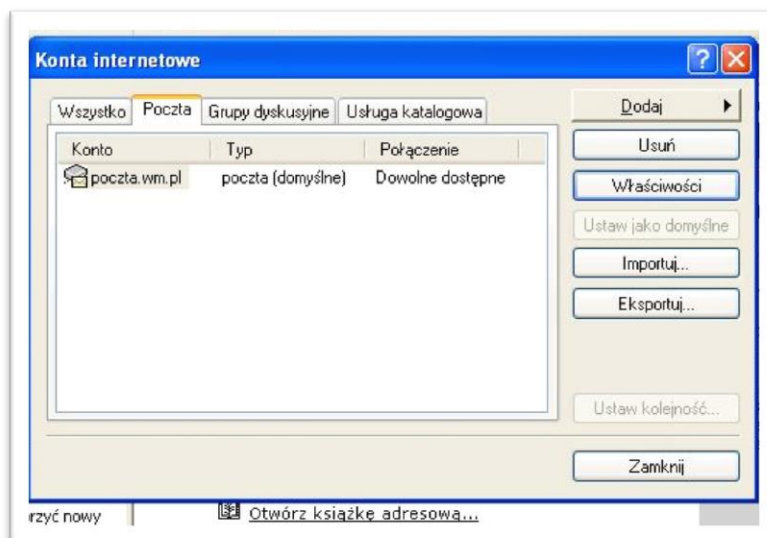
Konta internetowe

Wszystko | Poczta | Grupy dyskusyjne | Usługa katalogowa

| Konto | Typ | Połączenie |
|---|---|---|
| poczta.wm.pl | poczta (domyślne) | Dowolne dostępne |

Dodaj
Usuń
Właściwości
Ustaw jako domyślne
Importuj...
Eksportuj...
Ustaw kolejność...
Zamknij

rzyć nowy
Otwórz książkę adresową...